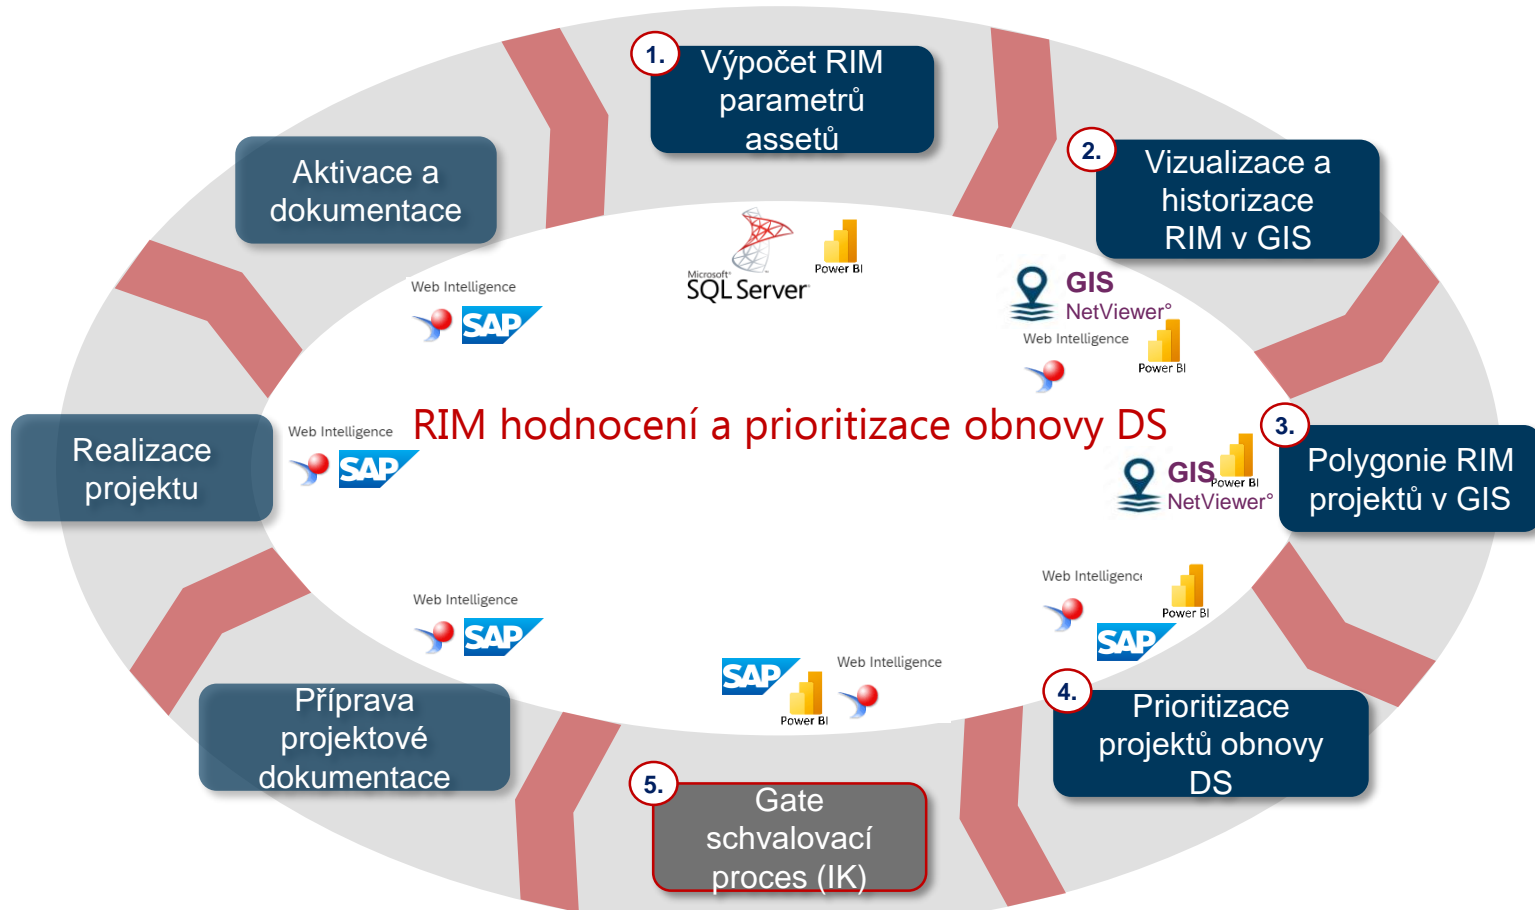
1. Výpočet RIM parametrů assetů

2. Vizualizace a historizace RIM v GIS

3. Polygonie RIM projektů v GIS

4. Prioritizace projektů obnovy DS

5. Gate schvalovací proces (IK)

Příprava projektové dokumentace

Realizace projektu

Aktivace a dokumentace

RIM hodnocení a prioritizace obnovy DS

Microsoft SQL Server

Power BI

GIS NetViewer

Web Intelligence

Power BI

Web Intelligence

SAP

Web Intelligence

SAP

GIS NetViewer

Power BI

Web Intelligence

Power BI

SAP

Web Intelligence

SAP

SAP

Power BI

Web Intelligence